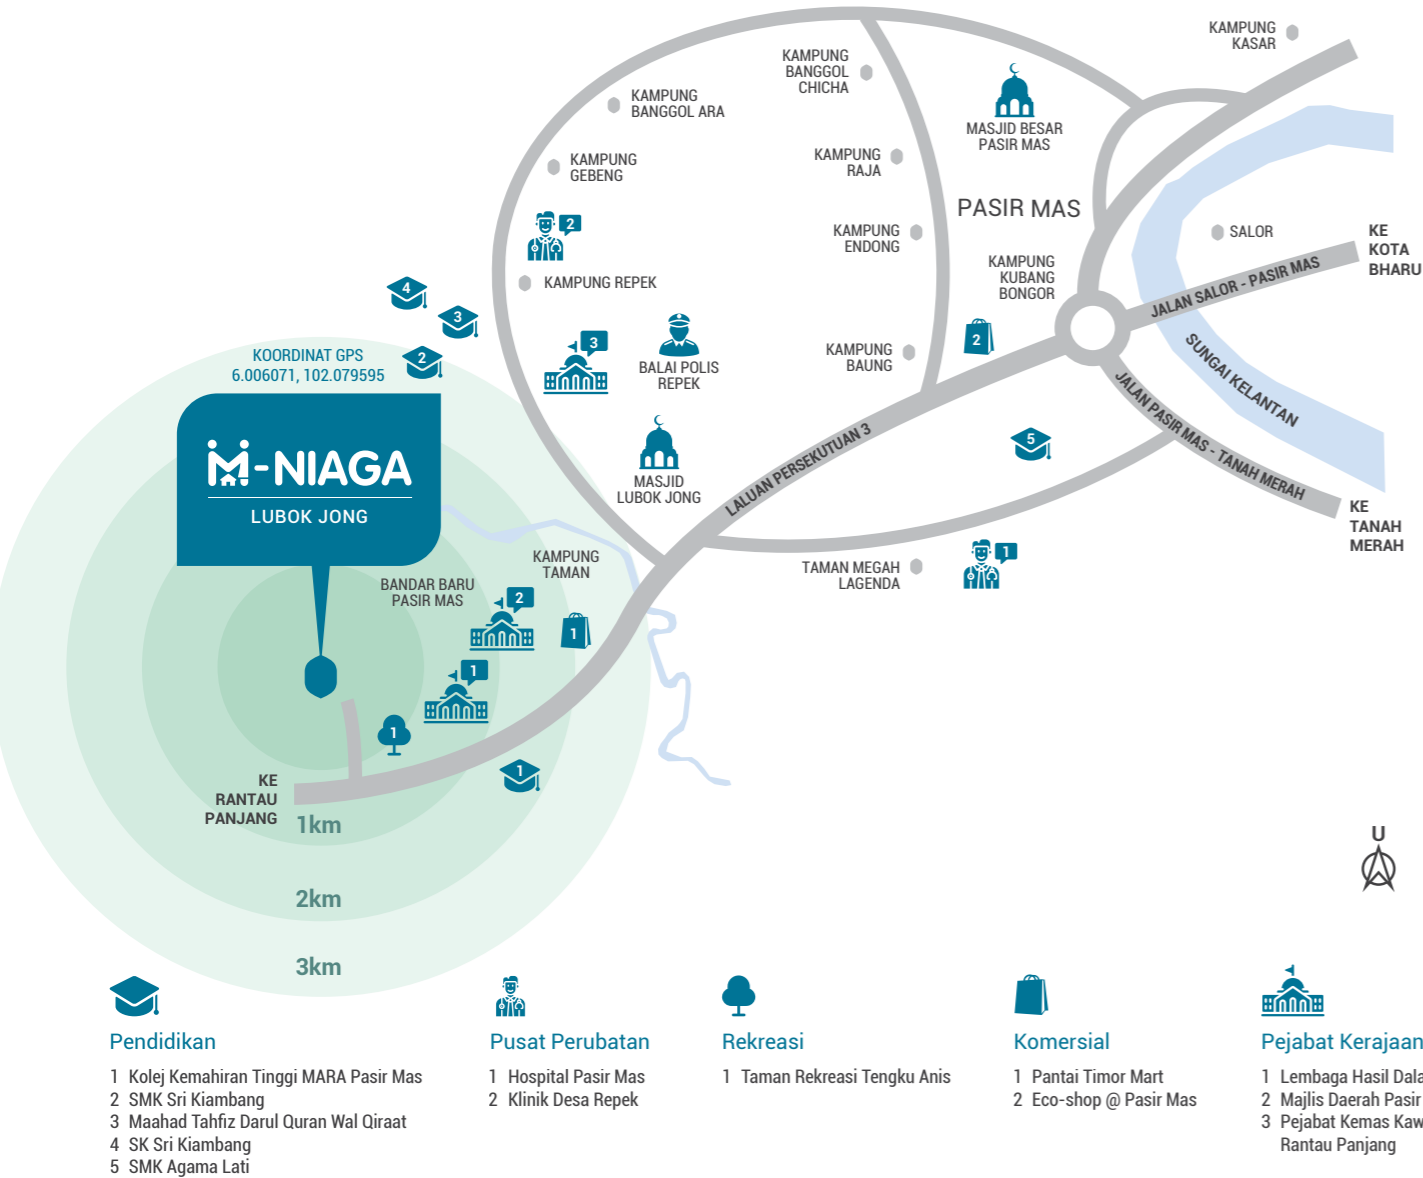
KAMPUNG KASAR

KAMPUNG BANGGOL CHICHA

KAMPUNG BANGGOL ARA

KAMPUNG GEBENG

MASJID BESAR PASIR MAS

KAMPUNG RAJA

PASIR MAS

2

KAMPUNG ENDONG

SALOR

KE KOTA BHARU

KAMPUNG REPEK

KAMPUNG KUBANG BONGOR

JALAN SALOR - PASIR MAS

4

3

2

KOORDINAT GPS 6.006071, 102.079595

3

BALAI POLIS REPEK

KAMPUNG BAUNG

SUNGAI KELANTAN

JALAN PASIR MAS - TANAH MERAH

5

M-NIAGA

LUBOK JONG

MASJID LUBOK JONG

LALUAN PERSEKUTUAN 3

KE TANAH MERAH

KAMPUNG TAMAN

TAMAN MEGAH LAGENDA

1

BANDAR BARU PASIR MAS

2

1

1

1

1

KE RANTAU PANJANG

1km

2km

3km

U

Pendidikan

1 Kolej Kemahiran Tinggi MARA Pasir Mas
2 SMK Sri Kiambang
3 Maahad Tahfiz Darul Quran Wal Qiraat
4 SK Sri Kiambang
5 SMK Agama Lati

Pusat Perubatan

1 Hospital Pasir Mas
2 Klinik Desa Repek

Rekreasi

1 Taman Rekreasi Tengku Anis

Komersial

1 Pantai Timor Mart
2 Eco-shop @ Pasir Mas

Pejabat Kerajaan

1 Lembaga Hasil Dala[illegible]
2 Majlis Daerah Pasir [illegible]
3 Pejabat Kemas Kaw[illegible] Rantau Panjang